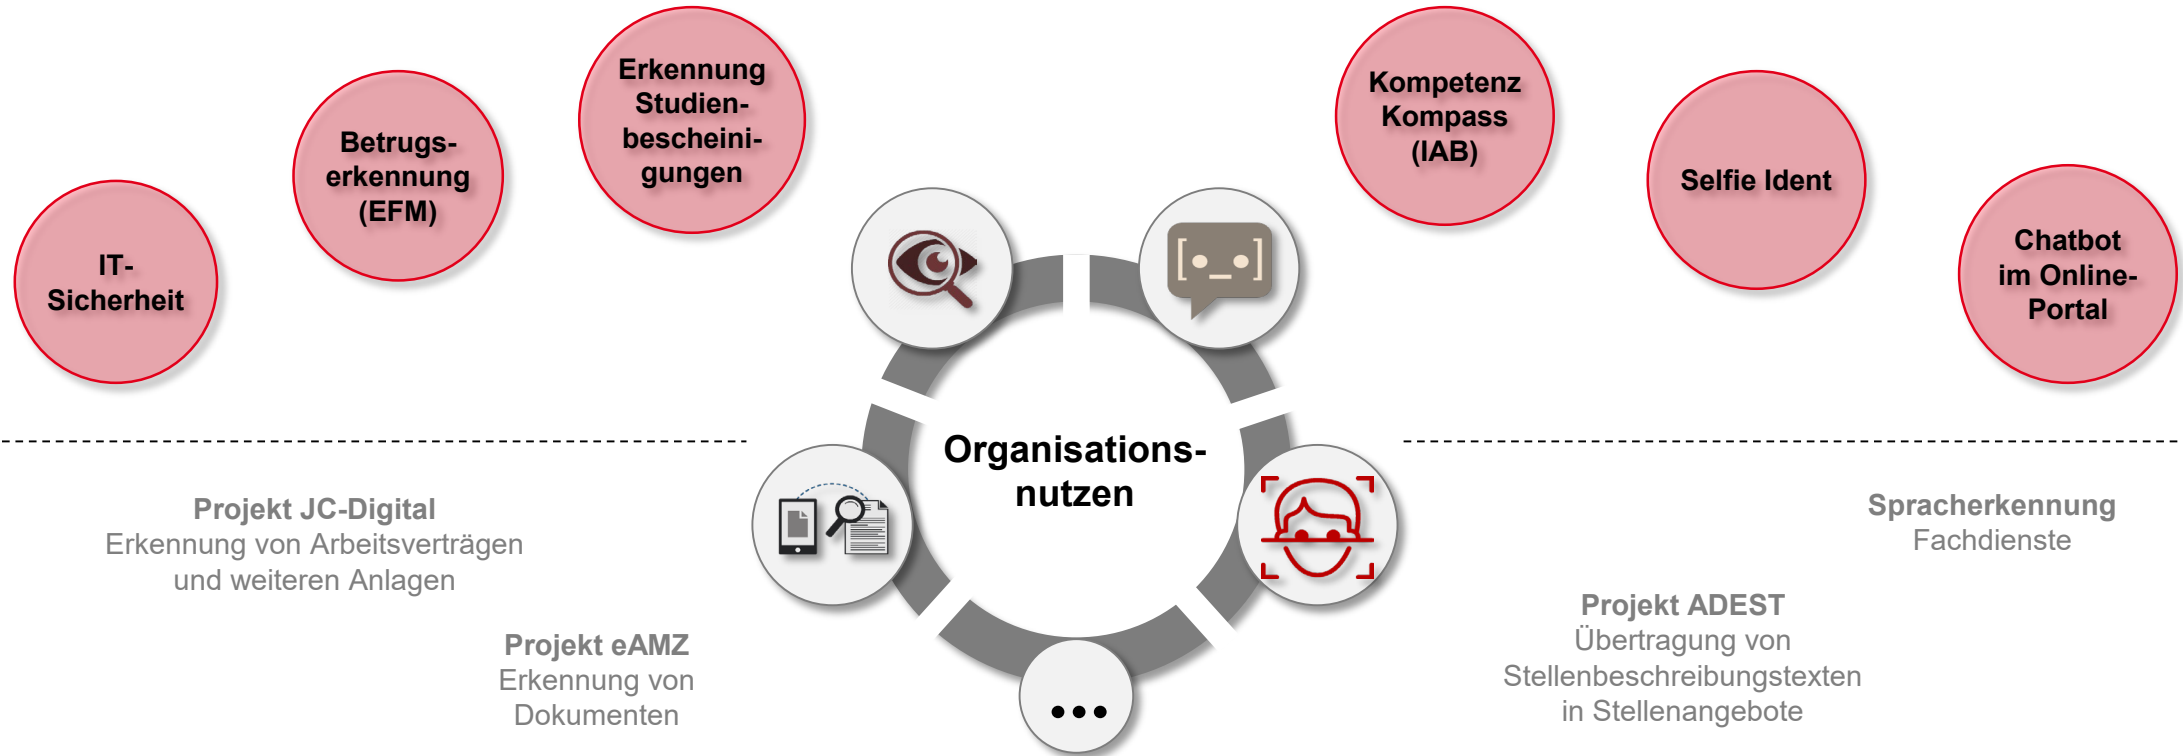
IT-Sicherheit

Betrugserkennung (EFM)

Erkennung Studienbescheinigungen

Kompetenz Kompass (IAB)

Selfie Ident

Chatbot im Online-Portal

Organisationsnutzen

...

Projekt JC-Digital
Erkennung von Arbeitsverträgen und weiteren Anlagen

Projekt eAMZ
Erkennung von Dokumenten

Spracherkennung
Fachdienste

Projekt ADEST
Übertragung von Stellenbeschreibungstexten in Stellenangebote